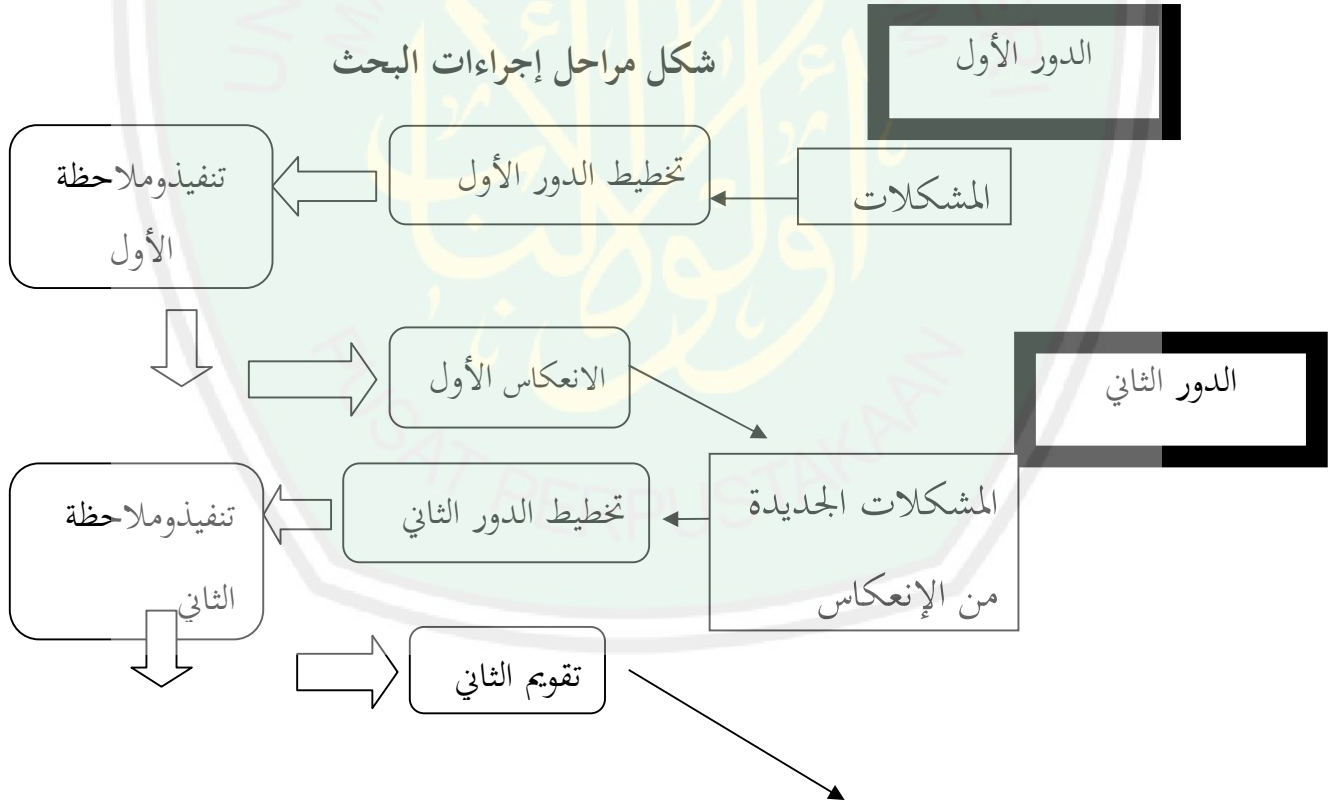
الدور الأول

شكل مراحل إجراءات البحث

المشكلات

تخطيط الدور الأول

تنفيذوملاحظة الأول

الدور الثاني

الانعكاس الأول

المشكلات الجديدة من الإنعكاس

تخطيط الدور الثاني

تنفيذوملاحظة الثاني

تقويم الثاني